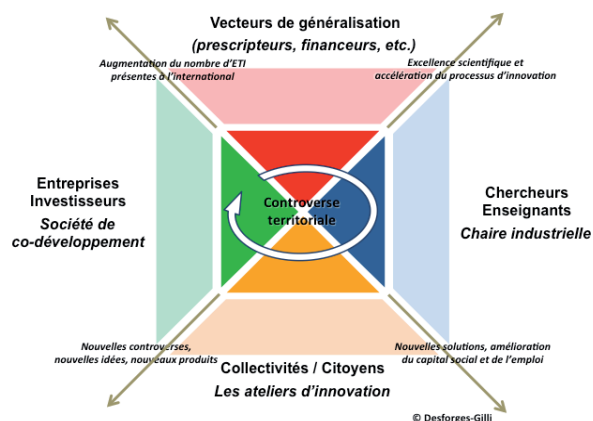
Vecteurs de généralisation
(prescripteurs, financeurs, etc.)

Augmentation du nombre d'ETI présentes à l'international

Excellence scientifique et accélération du processus d'innovation

Entreprises
Investisseurs
Société de co-développement

Controverse territoriale

Chercheurs
Enseignants
Chaire industrielle

Nouvelles controverses, nouvelles idées, nouveaux produits

Nouvelles solutions, amélioration du capital social et de l'emploi

Collectivités / Citoyens
Les ateliers d'innovation

© Desforges-Gilli